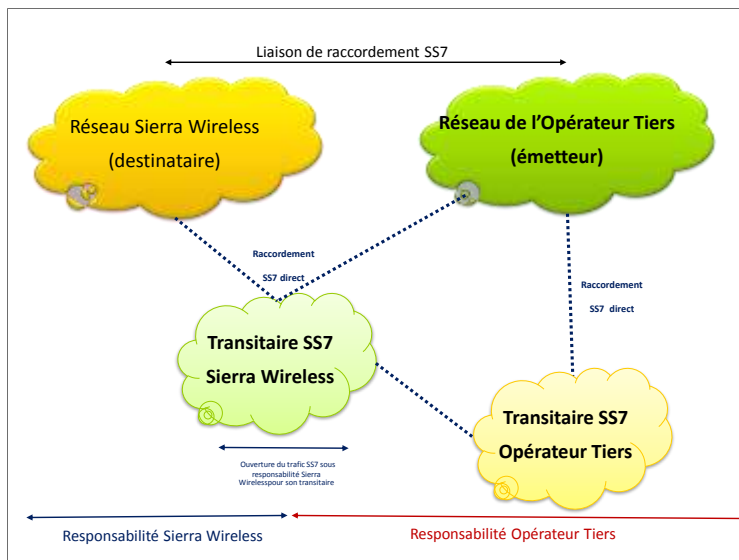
Liaison de raccordement SS7

Réseau Sierra Wireless
(destinataire)

Réseau de l'Opérateur Tiers
(émetteur)

Raccordement
SS7 direct

Raccordement
SS7 direct

Transitaire SS7
Sierra Wireless

Transitaire SS7
Opérateur Tiers

Ouverture du trafic SS7 sous responsabilité Sierra Wirelesspour son transitaire

Responsabilité Sierra Wireless

Responsabilité Opérateur Tiers